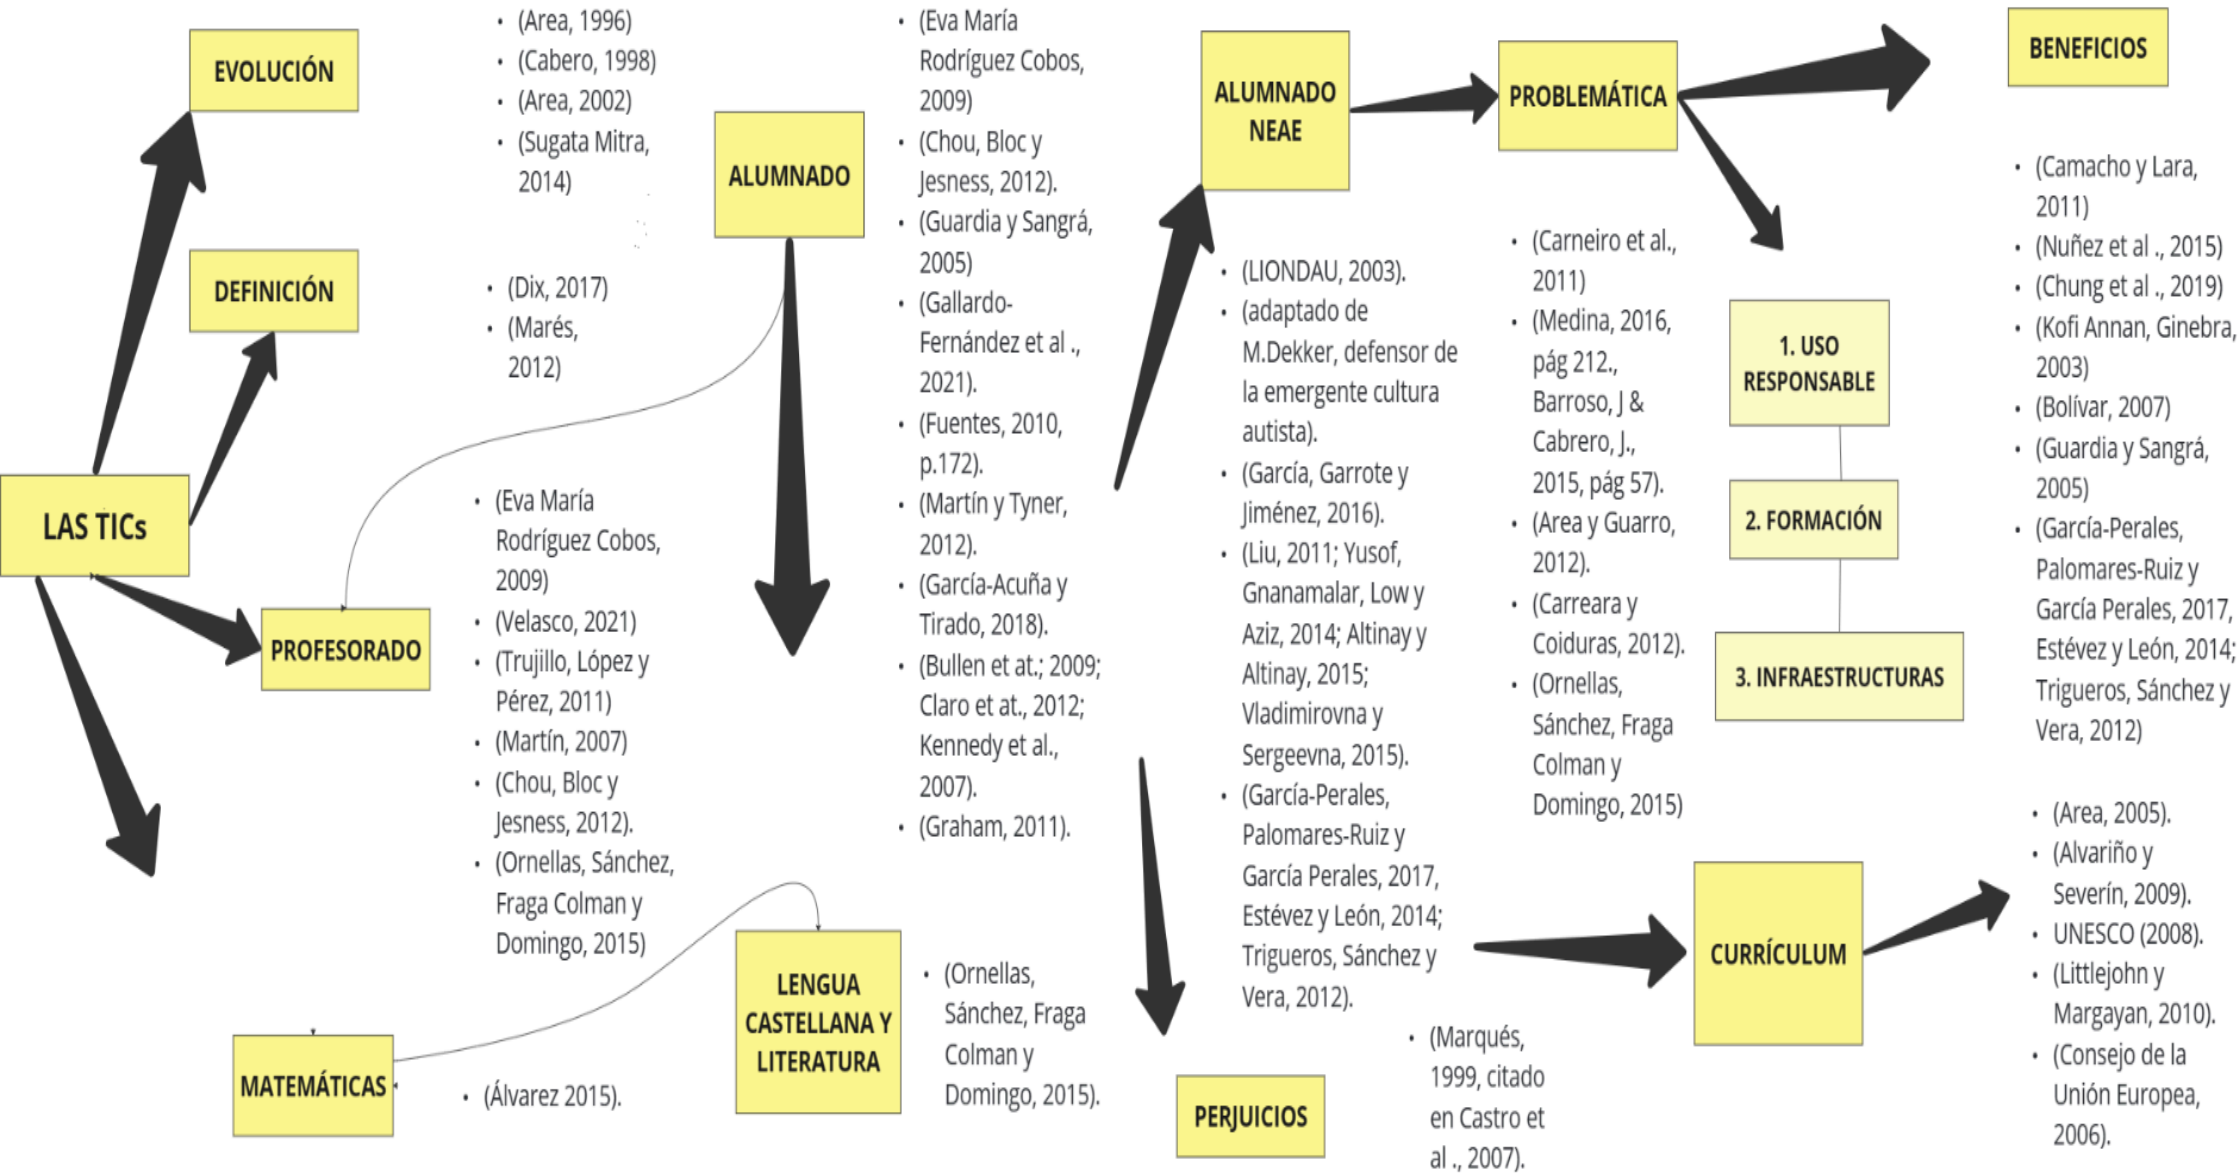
EVOLUCIÓN

- (Area, 1996)
- (Cabero, 1998)
- (Area, 2002)
- (Sugata Mitra, 2014)

DEFINICIÓN

- (Dix, 2017)
- (Marés, 2012)

LAS TICs

PROFESORADO

- (Eva María Rodríguez Cobos, 2009)
- (Velasco, 2021)
- (Trujillo, López y Pérez, 2011)
- (Martín, 2007)
- (Chou, Bloc y Jesness, 2012).
- (Ornellas, Sánchez, Fraga Colman y Domingo, 2015)

MATEMÁTICAS

- (Álvarez 2015).

ALUMNADO

- (Eva María Rodríguez Cobos, 2009)
- (Chou, Bloc y Jesness, 2012).
- (Guardia y Sangrá, 2005)
- (Gallardo-Fernández et al ., 2021).
- (Fuentes, 2010, p.172).
- (Martín y Tyner, 2012).
- (García-Acuña y Tirado, 2018).
- (Bullen et at.; 2009; Claro et at., 2012; Kennedy et al., 2007).
- (Graham, 2011).

LENGUA CASTELLANA Y LITERATURA

- (Ornellas, Sánchez, Fraga Colman y Domingo, 2015).

ALUMNADO NEAE

- (LIONDAU, 2003).
- (adaptado de M.Dekker, defensor de la emergente cultura autista).
- (García, Garrote y Jiménez, 2016).
- (Liu, 2011; Yusof, Gnanamalar, Low y Aziz, 2014; Altinay y Altinay, 2015; Vladimirovna y Sergeevna, 2015).
- (García-Perales, Palomares-Ruiz y García Perales, 2017, Estévez y León, 2014; Trigueros, Sánchez y Vera, 2012).

PERJUICIOS

- (Marqués, 1999, citado en Castro et al ., 2007).

PROBLEMÁTICA

- (Carneiro et al., 2011)
- (Medina, 2016, pág 212., Barroso, J & Cabrero, J., 2015, pág 57).
- (Area y Guarro, 2012).
- (Carreara y Coiduras, 2012).
- (Ornellas, Sánchez, Fraga Colman y Domingo, 2015)

1. USO RESPONSABLE

2. FORMACIÓN

3. INFRAESTRUCTURAS

BENEFICIOS

- (Camacho y Lara, 2011)
- (Nuñez et al ., 2015)
- (Chung et al ., 2019)
- (Kofi Annan, Ginebra, 2003)
- (Bolívar, 2007)
- (Guardia y Sangrá, 2005)
- (García-Perales, Palomares-Ruiz y García Perales, 2017, Estévez y León, 2014; Trigueros, Sánchez y Vera, 2012)

CURRÍCULUM

- (Area, 2005).
- (Alvariño y Severín, 2009).
- UNESCO (2008).
- (Littlejohn y Margayan, 2010).
- (Consejo de la Unión Europea, 2006).